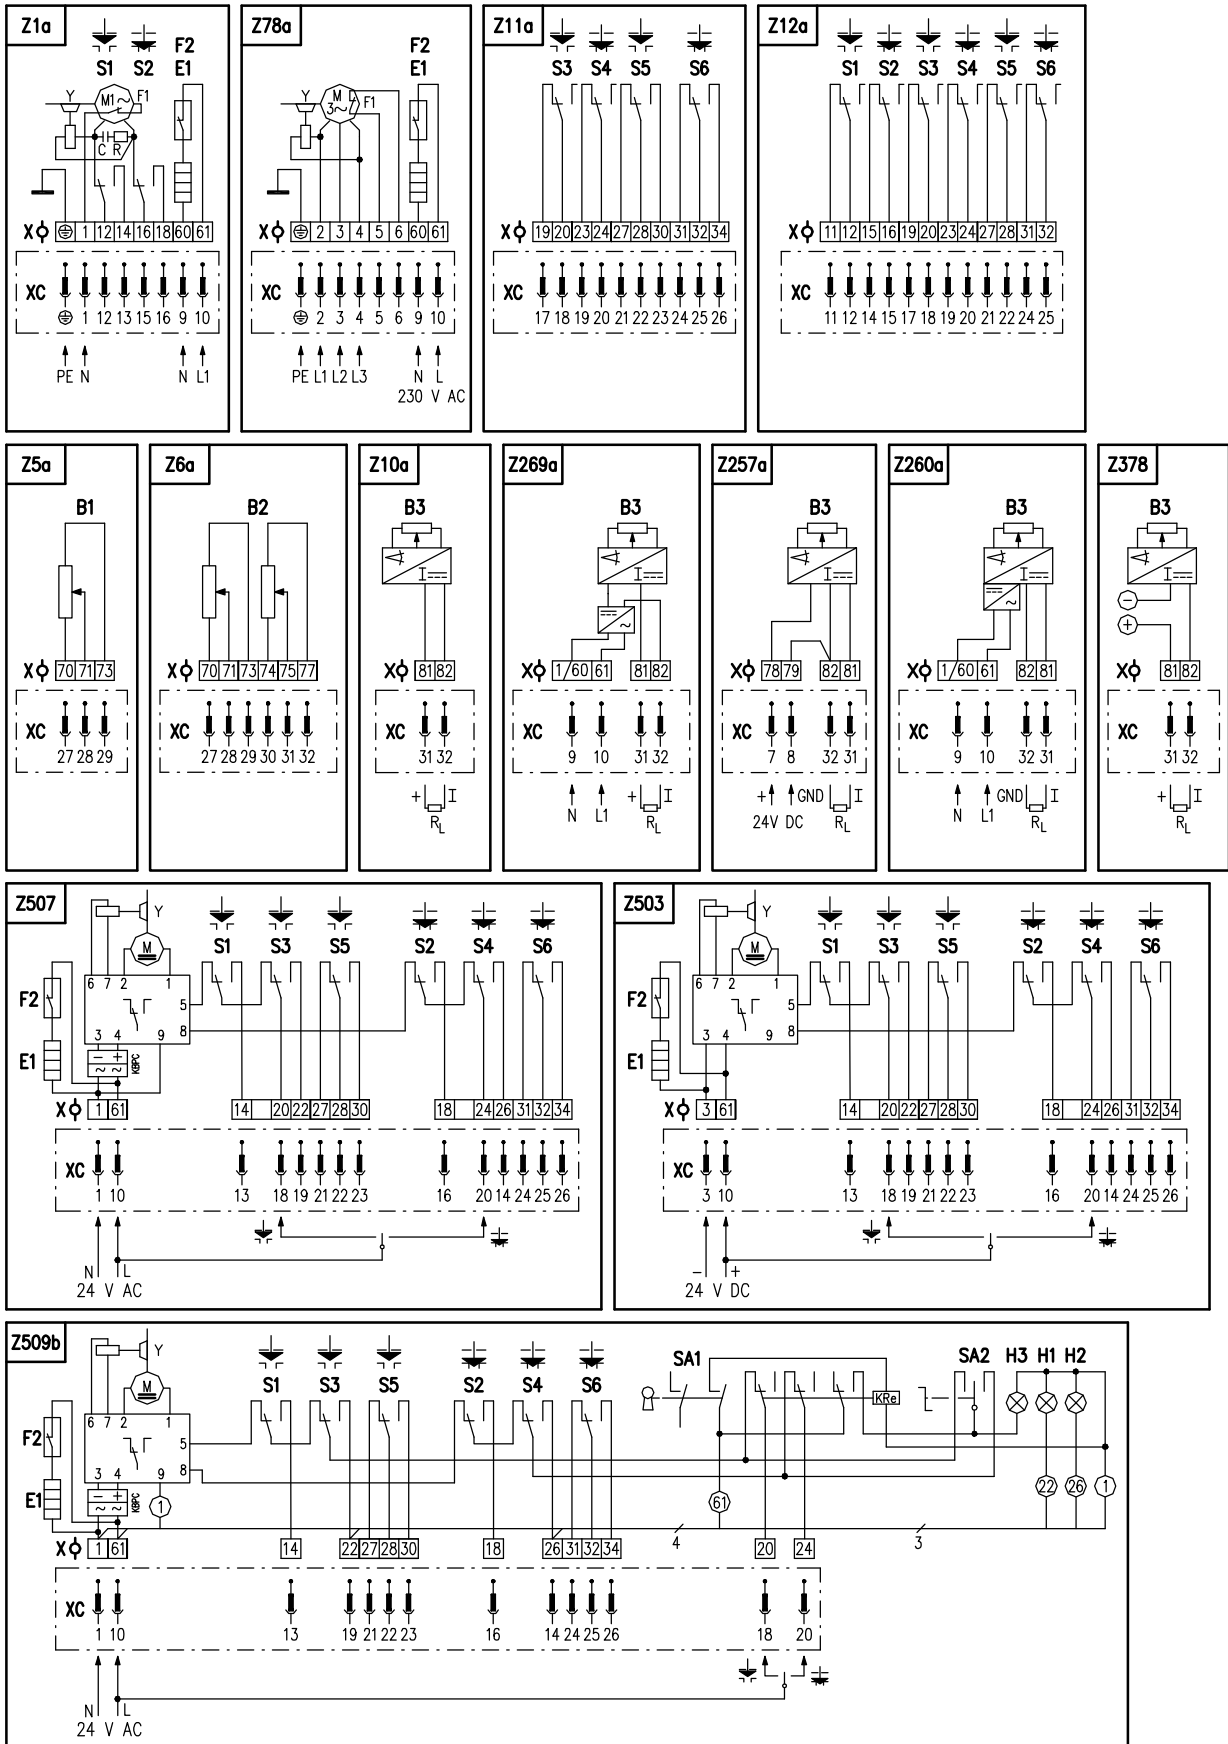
Z1a

S1 S2 F2 E1

Y M1 F1 C R

X ⏀ 1 12 14 16 18 60 61

XC 1 12 13 15 16 9 10

PE N N L1

Z78a

F2 E1

Y M 3~ F1

X ⏀ 2 3 4 5 6 60 61

XC 2 3 4 5 6 9 10

PE L1 L2 L3 N L 230 V AC

Z11a

S3 S4 S5 S6

X ⏀ 19 20 23 24 27 28 30 31 32 34

XC 17 18 19 20 21 22 23 24 25 26

Z12a

S1 S2 S3 S4 S5 S6

X ⏀ 11 12 15 16 19 20 23 24 27 28 31 32

XC 11 12 14 15 17 18 19 20 21 22 24 25

Z5a

B1

X ⏀ 70 71 73

XC 27 28 29

Z6a

B2

X ⏀ 70 71 73 74 75 77

XC 27 28 29 30 31 32

Z10a

B3

I

X ⏀ 81 82

XC 31 32

+ I $R_L$

Z269a

B3

I

X ⏀ 1/60 61 81 82

XC 9 10 31 32

N L1 + I $R_L$

Z257a

B3

I

X ⏀ 78 79 82 81

XC 7 8 32 31

+ GND I 24V DC $R_L$

Z260a

B3

I

X ⏀ 1/60 61 82 81

XC 9 10 32 31

N L1 GND I $R_L$

Z378

B3

I

X ⏀ 81 82

XC 31 32

+ I $R_L$

Z507

Y M S1 S3 S5 S2 S4 S6

6 7 2 1 5 8 9 3 4

F2 E1 KBPC

X ⏀ 1 61 14 20 22 27 28 30 18 24 26 31 32 34

XC 1 10 13 18 19 21 22 23 16 20 14 24 25 26

N L 24 V AC

Z503

Y M S1 S3 S5 S2 S4 S6

6 7 2 1 5 8 9 3 4

F2 E1

X ⏀ 3 61 14 20 22 27 28 30 18 24 26 31 32 34

XC 3 10 13 18 19 21 22 23 16 20 14 24 25 26

– + 24 V DC

Z509b

Y M S1 S3 S5 S2 S4 S6 SA1 SA2 H3 H1 H2

6 7 2 1 5 8 9 3 4

F2 E1 KBPC 1 KRe 61 22 26 1

4 3

X ⏀ 1 61 14 22 27 28 30 18 26 31 32 34 20 24

XC 1 10 13 19 21 22 23 16 14 24 25 26 18 20

N L 24 V AC